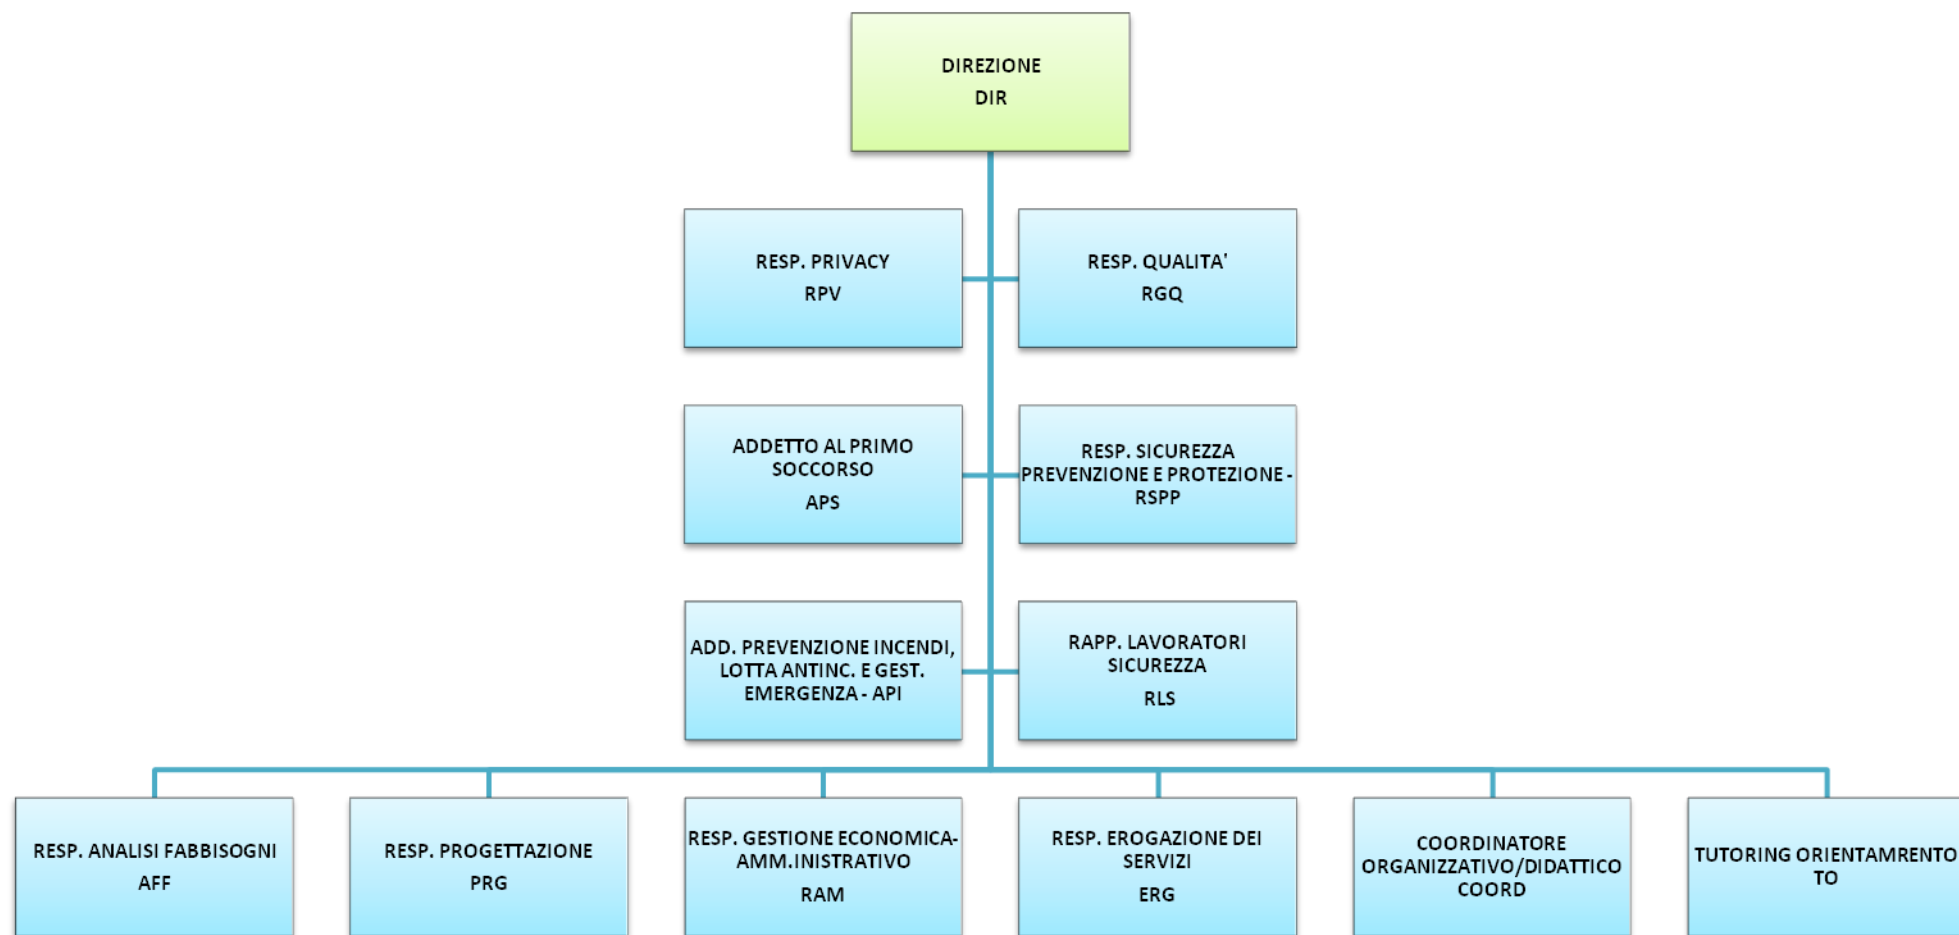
DIREZIONE
DIR

RESP. PRIVACY
RPV

RESP. QUALITA'
RGQ

ADDETTO AL PRIMO SOCCORSO
APS

RESP. SICUREZZA PREVENZIONE E PROTEZIONE - RSPP

ADD. PREVENZIONE INCENDI, LOTTA ANTINC. E GEST. EMERGENZA - API

RAPP. LAVORATORI SICUREZZA
RLS

RESP. ANALISI FABBISOGNI
AFF

RESP. PROGETTAZIONE
PRG

RESP. GESTIONE ECONOMICA-AMM.INISTRATIVO
RAM

RESP. EROGAZIONE DEI SERVIZI
ERG

COORDINATORE ORGANIZZATIVO/DIDATTICO
COORD

TUTORING ORIENTAMRENTO
TO